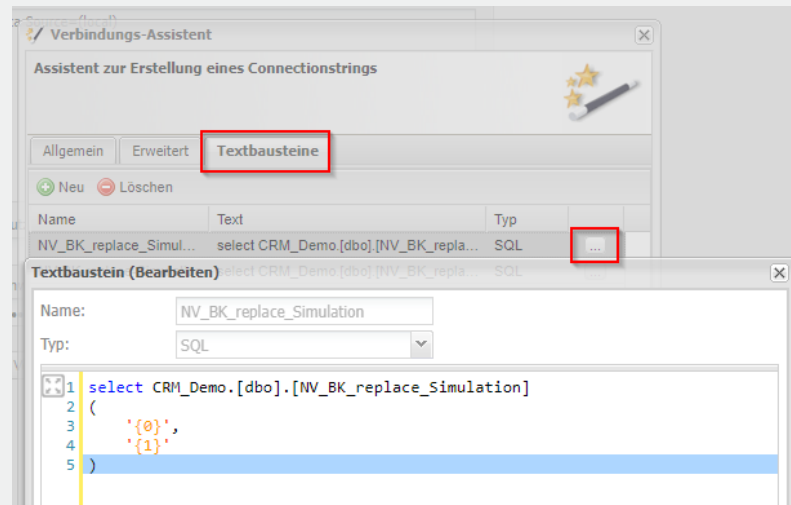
Verbindungs-Assistent

Assistent zur Erstellung eines Connectionstrings

Allgemein | Erweitert | Textbausteine

Neu | Löschen

| Name | Text | Typ | |
|---|---|---|---|
| NV_BK_replace_Simul... | select CRM_Demo.[dbo].[NV_BK_repla... | SQL | ... |
| | select CRM_Demo.[dbo].[NV_BK_repla... | SQL | |

Textbaustein (Bearbeiten)

Name: NV_BK_replace_Simulation

Typ: SQL

1 select CRM_Demo.[dbo].[NV_BK_replace_Simulation]
2 (
3 '{0}',
4 '{1}'
5 )